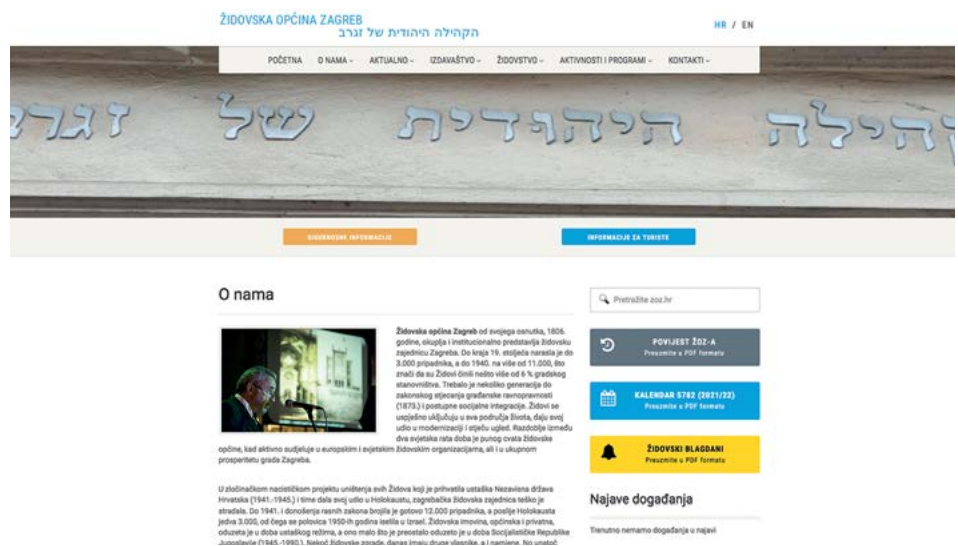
ŽIDOVSKA OPĆINA ZAGREB
הקהילה היהודית של זגרב

HR / EN

POČETNA O NAMA AKTUALNO IZDAVAŠTVO ŽIDOVSTVO AKTIVNOSTI I PROGRAMI KONTAKTI

זגרב של היהודית הקהילה

SIGURNOSNE INFORMACIJE

INFORMACIJE ZA TURISTE

O nama

Židovska općina Zagreb od svojega osnutka, 1806. godine, okuplja i institucionalno predstavlja židovsku zajednicu Zagreba. Do kraja 19. stoljeća narasla je do 3.000 pripadnika, a do 1940. na više od 11.000, što znači da su Židovi činili nešto više od 6 % gradskog stanovništva. Trebalo je nekoliko generacija do zakonskog stjecanja građanske ravnopravnosti (1873.) i postupne socijalne integracije. Židovi se uspješno uključuju u sva područja života, daju svoj udio u modernizaciji i stječu ugled. Razdoblje između dva svjetska rata doba je punog cvata židovske općine, kad aktivno sudjeluje u europskim i svjetskim židovskim organizacijama, ali i u ukupnom prosperitetu grada Zagreba.

U zločinačkom nacističkom projektu uništenja svih Židova koji je prihvatila ustaška Nezavisna država Hrvatska (1941.-1945.) i time dala svoj udio u Holokaustu, zagrebačka židovska zajednica teško je stradala. Do 1941. i donošenja rasnih zakona brojila je gotovo 12.000 pripadnika, a poslije Holokausta jedva 3.000, od čega se polovica 1950-ih godina iselila u Izrael. Židovska imovina, općinska i privatna, oduzeta je u doba ustaškog režima, a ono malo što je preostalo oduzeto je u doba Socijalističke Republike Jugoslavije (1945.-1990.). Nekoć židovske zgrade, danas imaju druge vlasnike, a i namjene. No unatoč

Pretražite zoz.hr

POVIJEST ŽOZ-A
Preuzmite u PDF formatu

KALENDAR 5782 (2021/22)
Preuzmite u PDF formatu

ŽIDOVSKI BLAGDANI
Preuzmite u PDF formatu

Najave događanja

Trenutno nemamo događanja u najavi